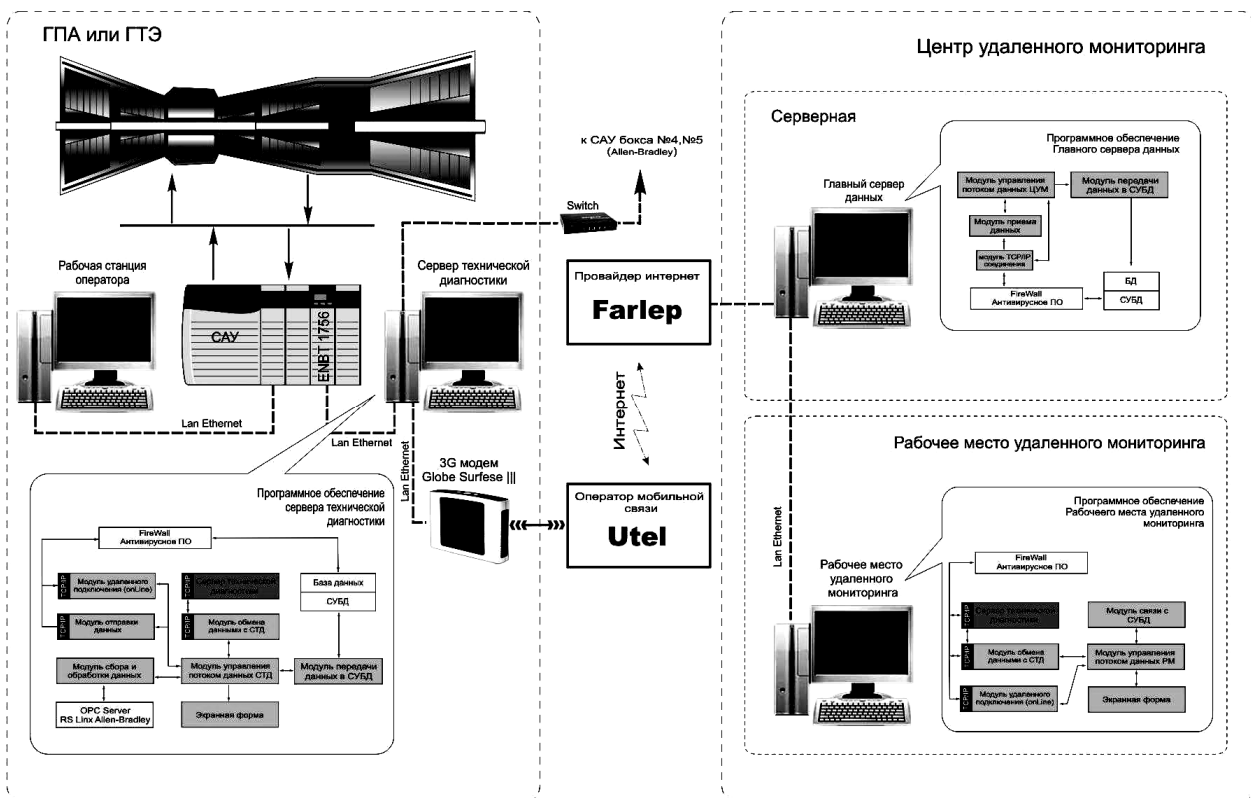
ГПА или ГТЭ

Центр удаленного мониторинга

Серверная

к САУ бокса №4,№5 (Allen-Bradley)

Switch

Программное обеспечение Главного сервера данных

Главный сервер данных

Модуль управления потоком данных ЦУМ

Модуль передачи данных в СУБД

Модуль приема данных

модуль TCP/IP соединения

БД

СУБД

FireWall Антивирусное ПО

Рабочая станция оператора

САУ

ENBT 1756

Сервер технической диагностики

Провайдер интернет

Farlep

Интернет

Lan Ethernet

Lan Ethernet

Lan Ethernet

3G модем Globe Surfese |||

Оператор мобильной связи

Utel

Рабочее место удаленного мониторинга

Lan Ethernet

Программное обеспечение сервера технической диагностики

FireWall Антивирусное ПО

TCP/IP Модуль удаленного подключения (onLine)

TCP/IP Сервер технической диагностики

База данных

СУБД

TCP/IP Модуль отправки данных

TCP/IP Модуль обмена данными с СТД

Модуль сбора и обработки данных

Модуль управления потоком данных СТД

Модуль передачи данных в СУБД

OPC Server RS Linx Allen-Bradley

Экранная форма

Программное обеспечение Рабочего места удаленного мониторинга

Рабочее место удаленного мониторинга

FireWall Антивирусное ПО

TCP/IP Сервер технической диагностики

Модуль связи с СУБД

TCP/IP Модуль обмена данными с СТД

Модуль управления потоком данных РМ

TCP/IP Модуль удаленного подключения (onLine)

Экранная форма